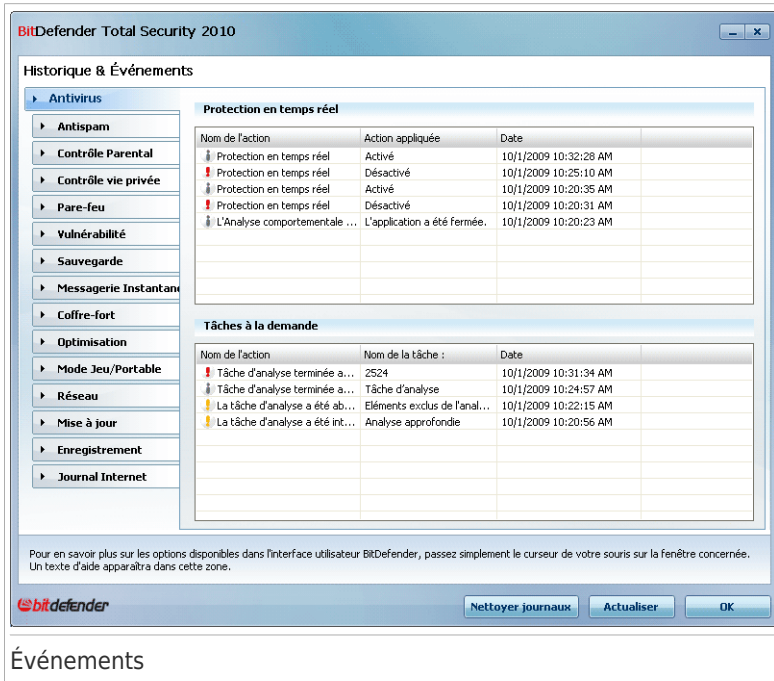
BitDefender Total Security 2010

Historique & Événements

Antivirus
Antispam
Contrôle Parental
Contrôle vie privée
Pare-feu
Vulnérabilité
Sauvegarde
Messagerie Instantane
Coffre-fort
Optimisation
Mode Jeu/Portable
Réseau
Mise à jour
Enregistrement
Journal Internet

Protection en temps réel

| Nom de l'action | Action appliquée | Date |
|---|---|---|
| Protection en temps réel | Activé | 10/1/2009 10:32:28 AM |
| Protection en temps réel | Désactivé | 10/1/2009 10:25:10 AM |
| Protection en temps réel | Activé | 10/1/2009 10:20:35 AM |
| Protection en temps réel | Désactivé | 10/1/2009 10:20:31 AM |
| L'Analyse comportementale ... | L'application a été fermée. | 10/1/2009 10:20:23 AM |

Tâches à la demande

| Nom de l'action | Nom de la tâche : | Date |
|---|---|---|
| Tâche d'analyse terminée a... | 2524 | 10/1/2009 10:31:34 AM |
| Tâche d'analyse terminée a... | Tâche d'analyse | 10/1/2009 10:24:57 AM |
| La tâche d'analyse a été ab... | Eléments exclus de l'anal... | 10/1/2009 10:22:15 AM |
| La tâche d'analyse a été int... | Analyse approfondie | 10/1/2009 10:20:56 AM |

Pour en savoir plus sur les options disponibles dans l'interface utilisateur BitDefender, passez simplement le curseur de votre souris sur la fenêtre concernée. Un texte d'aide apparaîtra dans cette zone.

bitdefender

Nettoyer journaux
Actualiser
OK

Événements